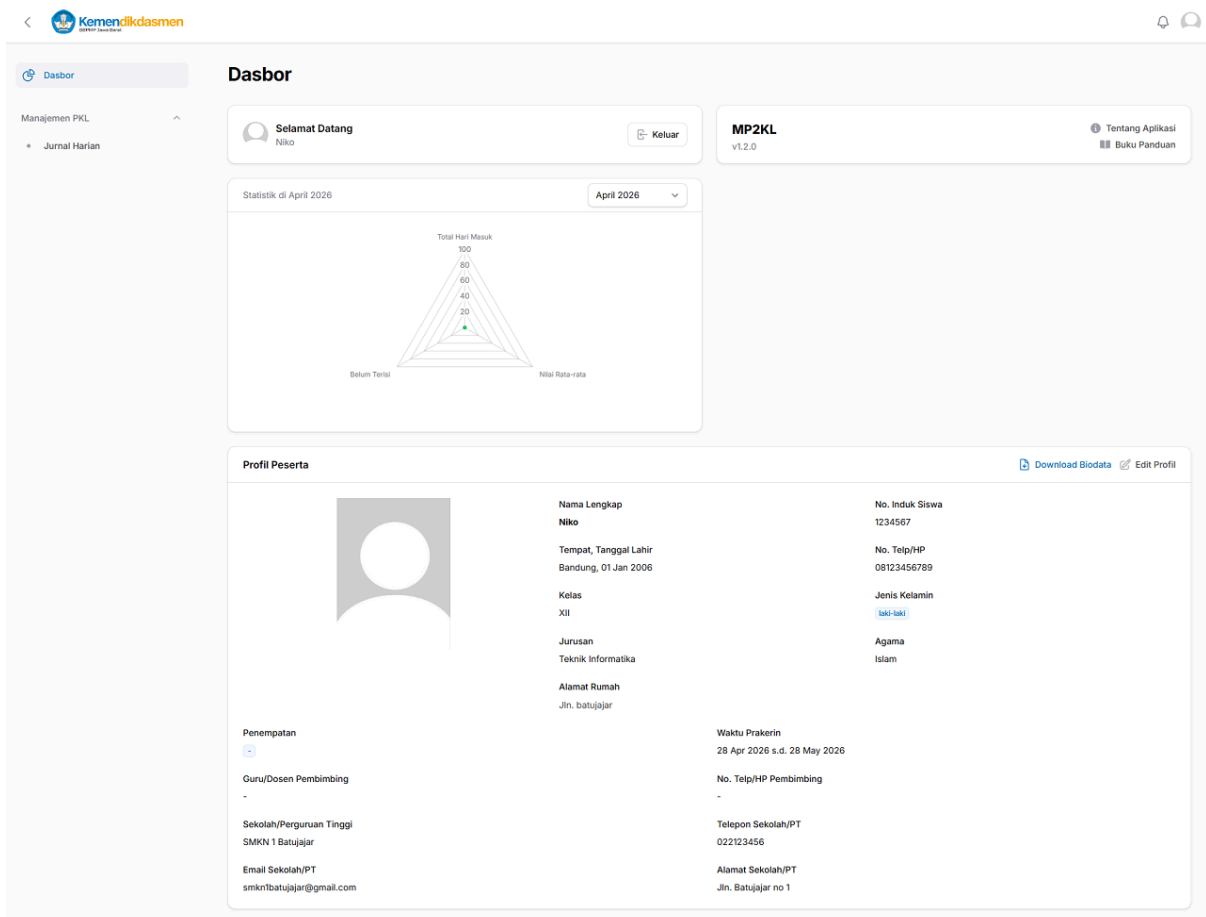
Kemendikdasmen
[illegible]

Dasbor

Manajemen PKL

Jurnal Harian

Dasbor

Selamat Datang
Niko

Keluar

MP2KL
v1.2.0

Tentang Aplikasi
Buku Panduan

Statistik di April 2026

April 2026

Total Hari Masuk
100
80
60
40
20
Belum Terisi
Nilai Rata-rata

Profil Peserta

Download Biodata
Edit Profil

Nama Lengkap
Niko

No. Induk Siswa
1234567

Tempat, Tanggal Lahir
Bandung, 01 Jan 2006

No. Telp/HP
08123456789

Kelas
XII

Jenis Kelamin
laki-laki

Jurusan
Teknik Informatika

Agama
Islam

Alamat Rumah
Jln. batujajar

Penempatan
-

Waktu Prakerin
28 Apr 2026 s.d. 28 May 2026

Guru/Dosen Pembimbing
-

No. Telp/HP Pembimbing
-

Sekolah/Perguruan Tinggi
SMKN 1 Batujajar

Telepon Sekolah/PT
022123456

Email Sekolah/PT
smkn1batujajar@gmail.com

Alamat Sekolah/PT
Jln. Batujajar no 1